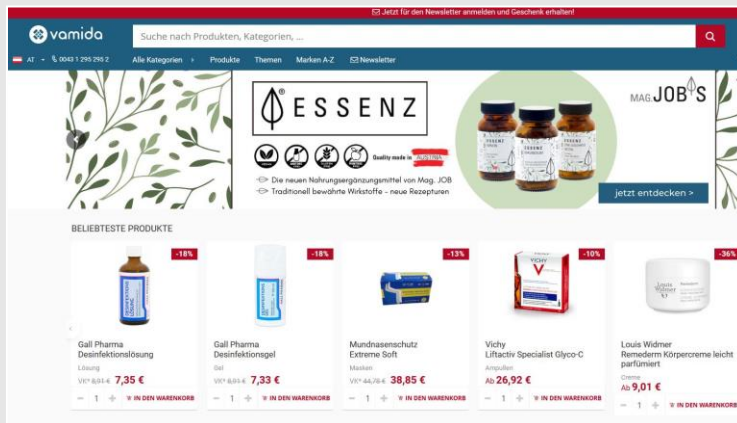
Jetzt für den Newsletter anmelden und Geschenk erhalten!

vamida

Suche nach Produkten, Kategorien, ...

AT 0043 1 295 295 2 Alle Kategorien Produkte Themen Marken A-Z Newsletter

ESSENZ

Quality made in AUSTRIA

Die neuen Nahrungsergänzungsmittel von Mag. JOB

Traditionell bewährte Wirkstoffe - neue Rezepturen

MAG JOBS

jetzt entdecken >

BELIEBTESTE PRODUKTE

-18%

Gall Pharma Desinfektionslösung

Lösung

VK* 8,91 € 7,35 €

1 IN DEN WARENKORB

-18%

Gall Pharma Desinfektionsgel

Gel

VK* 8,91 € 7,33 €

1 IN DEN WARENKORB

-13%

Mundnasenschutz Extreme Soft

Masken

VK* 44,78 € 38,85 €

1 IN DEN WARENKORB

-10%

Vichy Liftactiv Specialist Glyco-C

Ampullen

Ab 26,92 €

1 IN DEN WARENKORB

-36%

Louis Widmer Remederm Körpercreme leicht parfümiert

Creme

Ab 9,01 €

1 IN DEN WARENKORB